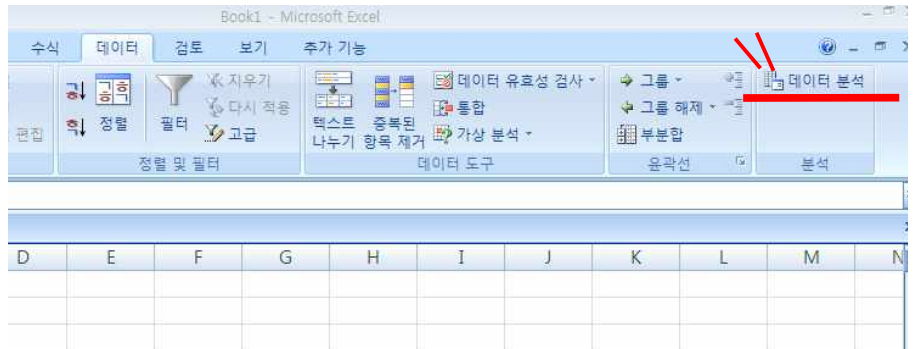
Book1 - Microsoft Excel

수식 데이터 검토 보기 추가 기능

편집

정렬 필터 지우기 다시 적용 고급

정렬 및 필터

텍스트 나누기 중복된 항목 제거 데이터 유효성 검사 통합 가상 분석

데이터 도구

그룹 그룹 해제 부분합

윤곽선

데이터 분석

분석

D E F G H I J K L M N